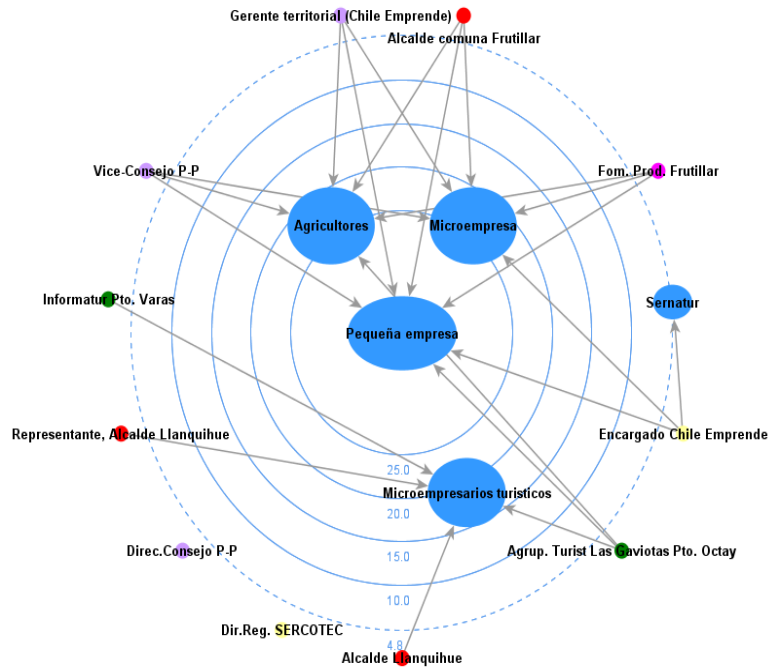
Gerente territorial (Chile Emprende)
Alcalde comuna Frutillar
Vice-Consejo P-P
Fom. Prod. Frutillar
Agricultores
Microempresa
Informatur Pto. Varas
Sernatur
Pequeña empresa
Representante, Alcalde Llanquihue
Encargado Chile Emprende
25.0
Microempresarios turisticos
20.0
Direc.Consejo P-P
Agrup. Turist Las Gaviotas Pto. Octay
15.0
10.0
Dir.Reg. SERCOTEC
4.8
Alcalde Llanquihue